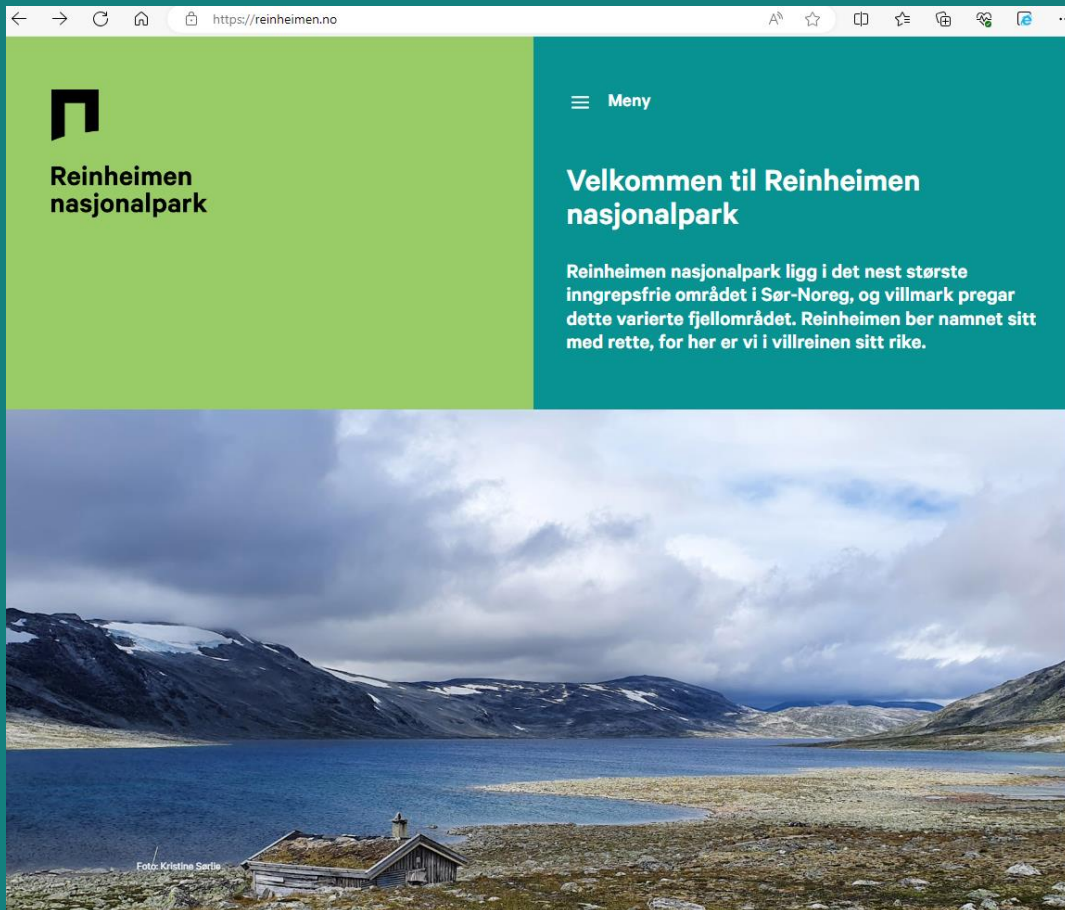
https://reinheimen.no

Reinheimen nasjonalpark

Meny

Velkommen til Reinheimen nasjonalpark

Reinheimen nasjonalpark ligg i det nest største inngrepsfrie området i Sør-Noreg, og villmark pregar dette varierte fjellområdet. Reinheimen ber namnet sitt med rette, for her er vi i villreinen sitt rike.

Foto: Kristine Sørlie